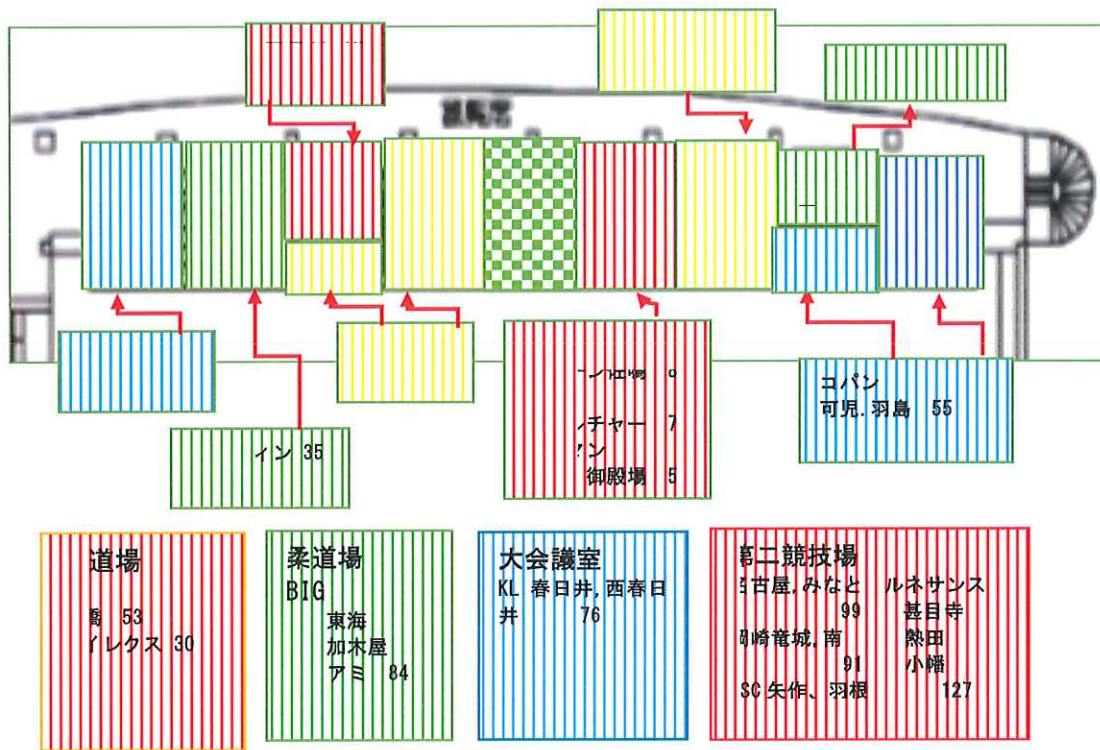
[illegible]

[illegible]

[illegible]

イン 35

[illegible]

チャー 7

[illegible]

御殿場 5

コパン
可児, 羽島 55

道場
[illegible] 53
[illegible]レクス 30

柔道場
BIG
東海
加木屋
アミ 84

大会議室
KL 春日井, 西春日井 76

第二競技場
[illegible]古屋, みなと ルネサンス
99 甚目寺
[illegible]崎竜城, 南 熱田
91 小幡
SC 矢作、羽根 127